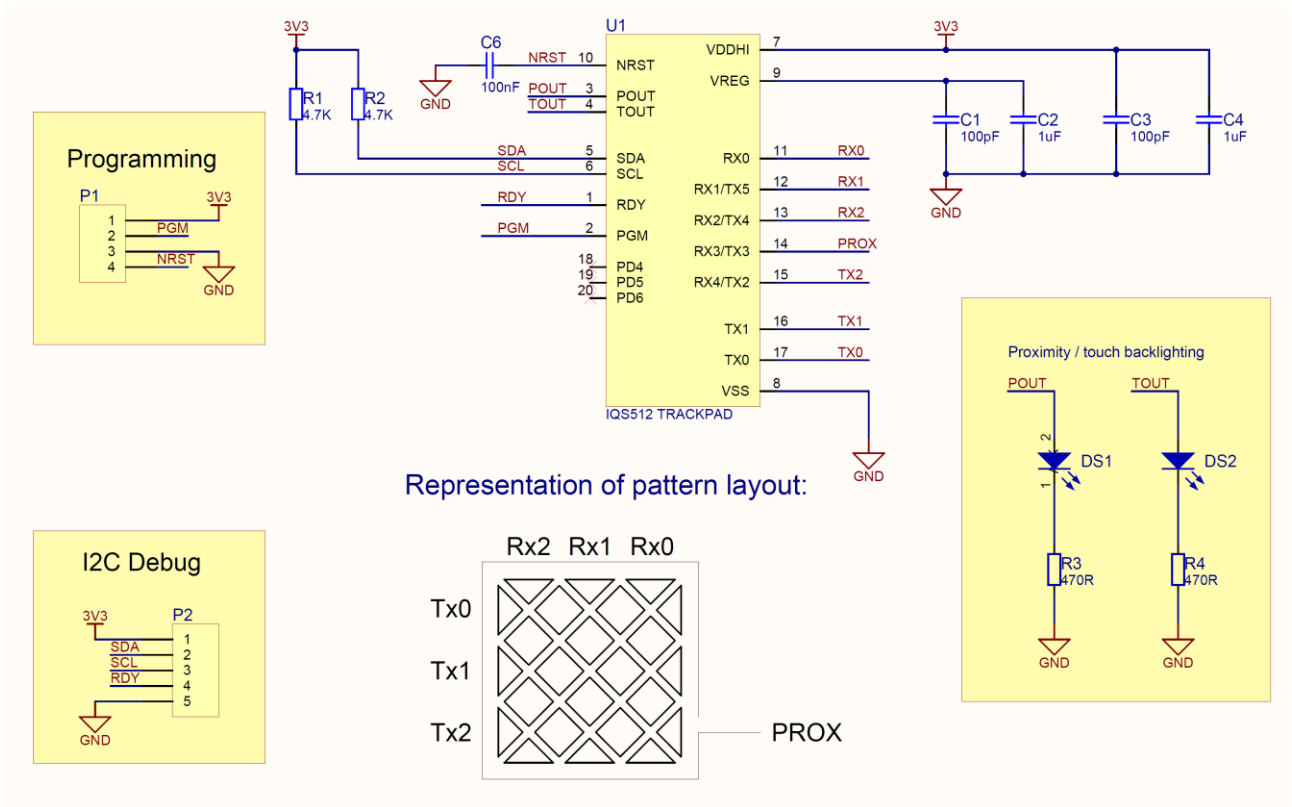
3V3
R1
4.7K
R2
4.7K
C6
100nF
GND
NRST 10
POUT 3
TOUT 4
SDA 5
SCL 6
RDY 1
PGM 2
18
19
20
U1
NRST
POUT
TOUT
SDA
SCL
RDY
PGM
PD4
PD5
PD6
VDDHI 7
VREG 9
RX0 11 RX0
RX1/TX5 12 RX1
RX2/TX4 13 RX2
RX3/TX3 14 PROX
RX4/TX2 15 TX2
TX1 16 TX1
TX0 17 TX0
VSS 8
IQS512 TRACKPAD
GND
3V3
C1
100pF
C2
1uF
C3
100pF
C4
1uF
GND

Programming
P1
1
2 PGM
3
4 NRST
3V3
GND

Proximity / touch backlighting
POUT
TOUT
2
DS1
1
DS2
R3
470R
R4
470R
GND
GND

Representation of pattern layout:
Rx2 Rx1 Rx0
Tx0
Tx1
Tx2
PROX

I2C Debug
3V3
P2
SDA
SCL
RDY
1
2
3
4
5
GND